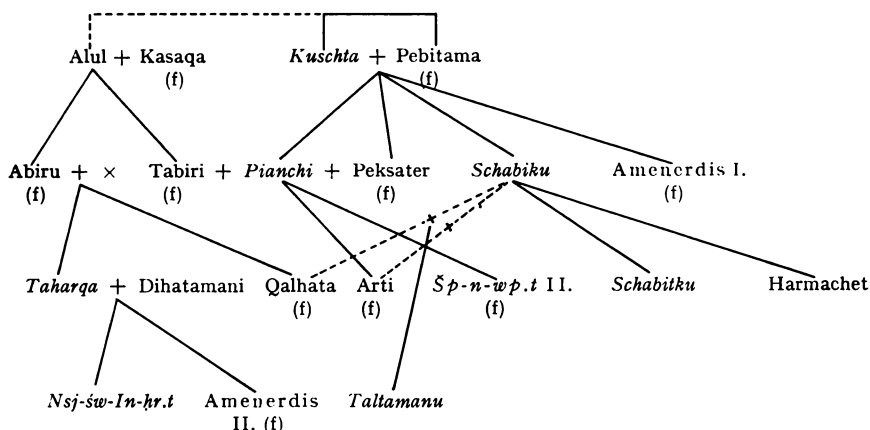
Alul + Kasaqa (f)

Kuschta + Pebitama (f)

Abiru + × (f)

Tabiri + (f)

Pianchi + Peksater (f)

Schabiku

Amenerdis I. (f)

Taharqa + Dihatamani

Qalhata (f)

Arti (f)

Šp-n-wp.t II. (f)

Schabitku

Harmachet

Nsj-św-In-ḥr.t

Amenerdis II. (f)

Taltamanu